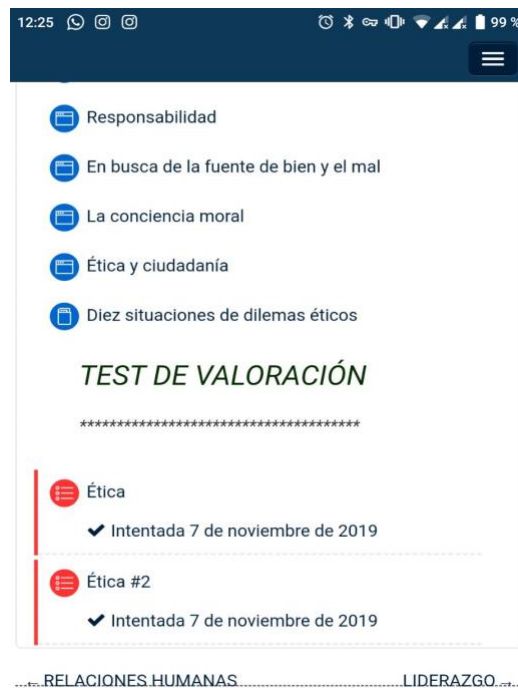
12:25 99 %

Responsabilidad

En busca de la fuente de bien y el mal

La conciencia moral

Ética y ciudadanía

Diez situaciones de dilemas éticos

TEST DE VALORACIÓN

**************************************

Ética

✔ Intentada 7 de noviembre de 2019

Ética #2

✔ Intentada 7 de noviembre de 2019

◄ RELACIONES HUMANAS

LIDERAZGO ►